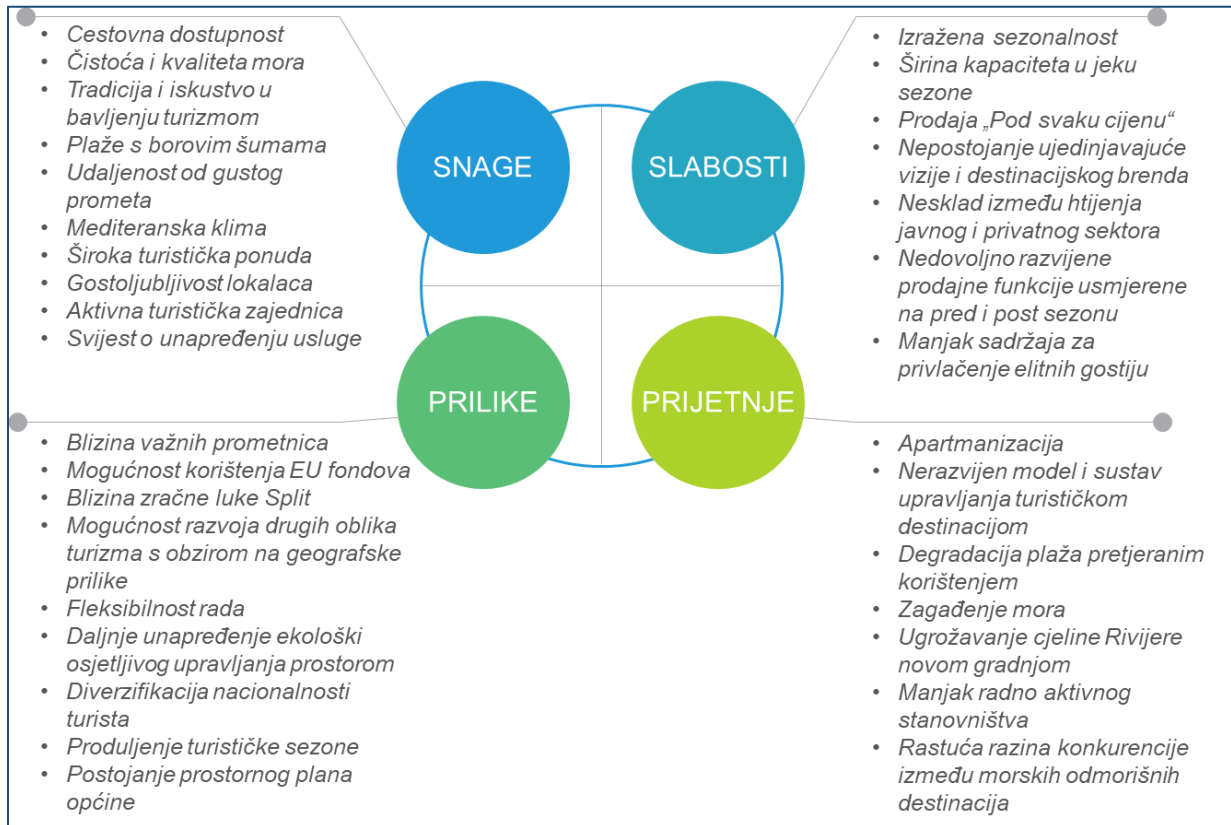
- Cestovna dostupnost
- Čistoća i kvaliteta mora
- Tradicija i iskustvo u bavljenju turizmom
- Plaže s borovim šumama
- Udaljenost od gustog prometa
- Mediteranska klima
- Široka turistička ponuda
- Gostoljubljivost lokalaca
- Aktivna turistička zajednica
- Svijest o unapređenju usluge

SNAGE

SLABOSTI

- Izražena sezonalnost
- Širina kapaciteta u jeku sezone
- Prodaja „Pod svaku cijenu“
- Nepostojanje ujedinjavajuće vizije i destinacijskog brenda
- Nesklad između htijenja javnog i privatnog sektora
- Nedovoljno razvijene prodajne funkcije usmjerene na pred i post sezonu
- Manjak sadržaja za privlačenje elitnih gostiju

PRILIKE

PRIJETNJE

- Blizina važnih prometnica
- Mogućnost korištenja EU fondova
- Blizina zračne luke Split
- Mogućnost razvoja drugih oblika turizma s obzirom na geografske prilike
- Fleksibilnost rada
- Daljnje unapređenje ekološki osjetljivog upravljanja prostorom
- Diverzifikacija nacionalnosti turista
- Produljenje turističke sezone
- Postojanje prostornog plana općine

- Apartmanizacija
- Nerazvijen model i sustav upravljanja turističkom destinacijom
- Degradacija plaža pretjeranim korištenjem
- Zagađenje mora
- Ugrožavanje cjeline Rivijere novom gradnjom
- Manjak radno aktivnog stanovništva
- Rastuća razina konkurencije između morskih odmorišnih destinacija